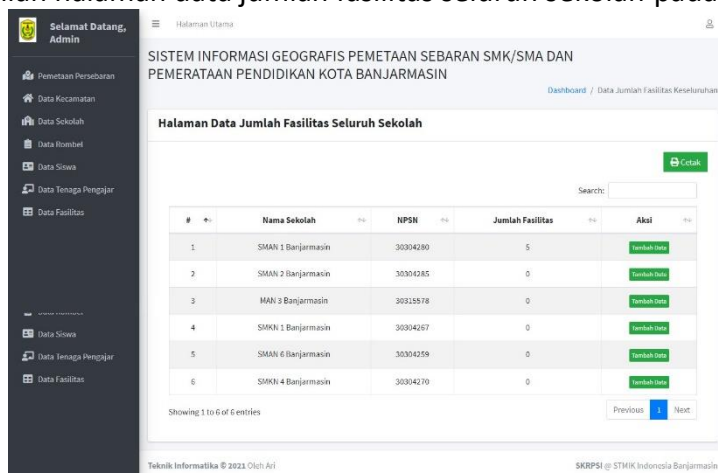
Selamat Datang, Admin

Pemetaan Persebaran
Data Kecamatan
Data Sekolah
Data Rombel
Data Siswa
Data Tenaga Pengajar
Data Fasilitas

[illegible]
Data Siswa
Data Tenaga Pengajar
Data Fasilitas

Halaman Utama

SISTEM INFORMASI GEOGRAFIS PEMETAAN SEBARAN SMK/SMA DAN PEMERATAAN PENDIDIKAN KOTA BANJARMASIN

Dashboard / Data Jumlah Fasilitas Keseluruhan

Halaman Data Jumlah Fasilitas Seluruh Sekolah

Cetak

Search:

| # | Nama Sekolah | NPSN | Jumlah Fasilitas | Aksi |
|---|---|---|---|---|
| 1 | SMAN 1 Banjarmasin | 30304280 | 5 | Tambah Data |
| 2 | SMAN 2 Banjarmasin | 30304285 | 0 | Tambah Data |
| 3 | MAN 3 Banjarmasin | 30315578 | 0 | Tambah Data |
| 4 | SMKN 1 Banjarmasin | 30304267 | 0 | Tambah Data |
| 5 | SMAN 6 Banjarmasin | 30304259 | 0 | Tambah Data |
| 6 | SMKN 4 Banjarmasin | 30304270 | 0 | Tambah Data |

Showing 1 to 6 of 6 entries

Previous 1 Next

Teknik Informatika © 2021 Oleh Ari

SKRPSI @ STMIK Indonesia Banjarmasin